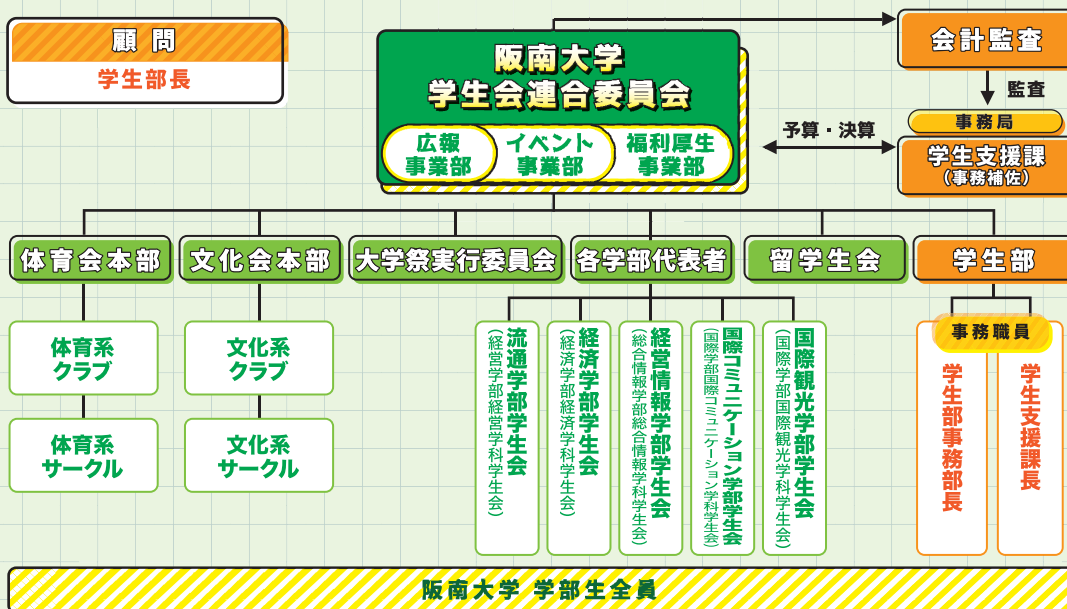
顧問
学生部長

阪南大学
学生会連合委員会

広報事業部
イベント事業部
福利厚生事業部

会計監査
監査
事務局
予算・決算
学生支援課
（事務補佐）

体育会本部
文化会本部
大学祭実行委員会
各学部代表者
留学生会
学生部

体育系クラブ
体育系サークル
文化系クラブ
文化系サークル

流通学部学生会
（経営学部経営学科学生会）
経済学部学生会
（経済学部経済学科学生会）
経営情報学部学生会
（総合情報学部総合情報学科学生会）
国際コミュニケーション学部学生会
（国際学部国際コミュニケーション学科学生会）
国際観光学部学生会
（国際学部国際観光学科学生会）

事務職員
学生部事務部長
学生支援課長

阪南大学 学部生全員